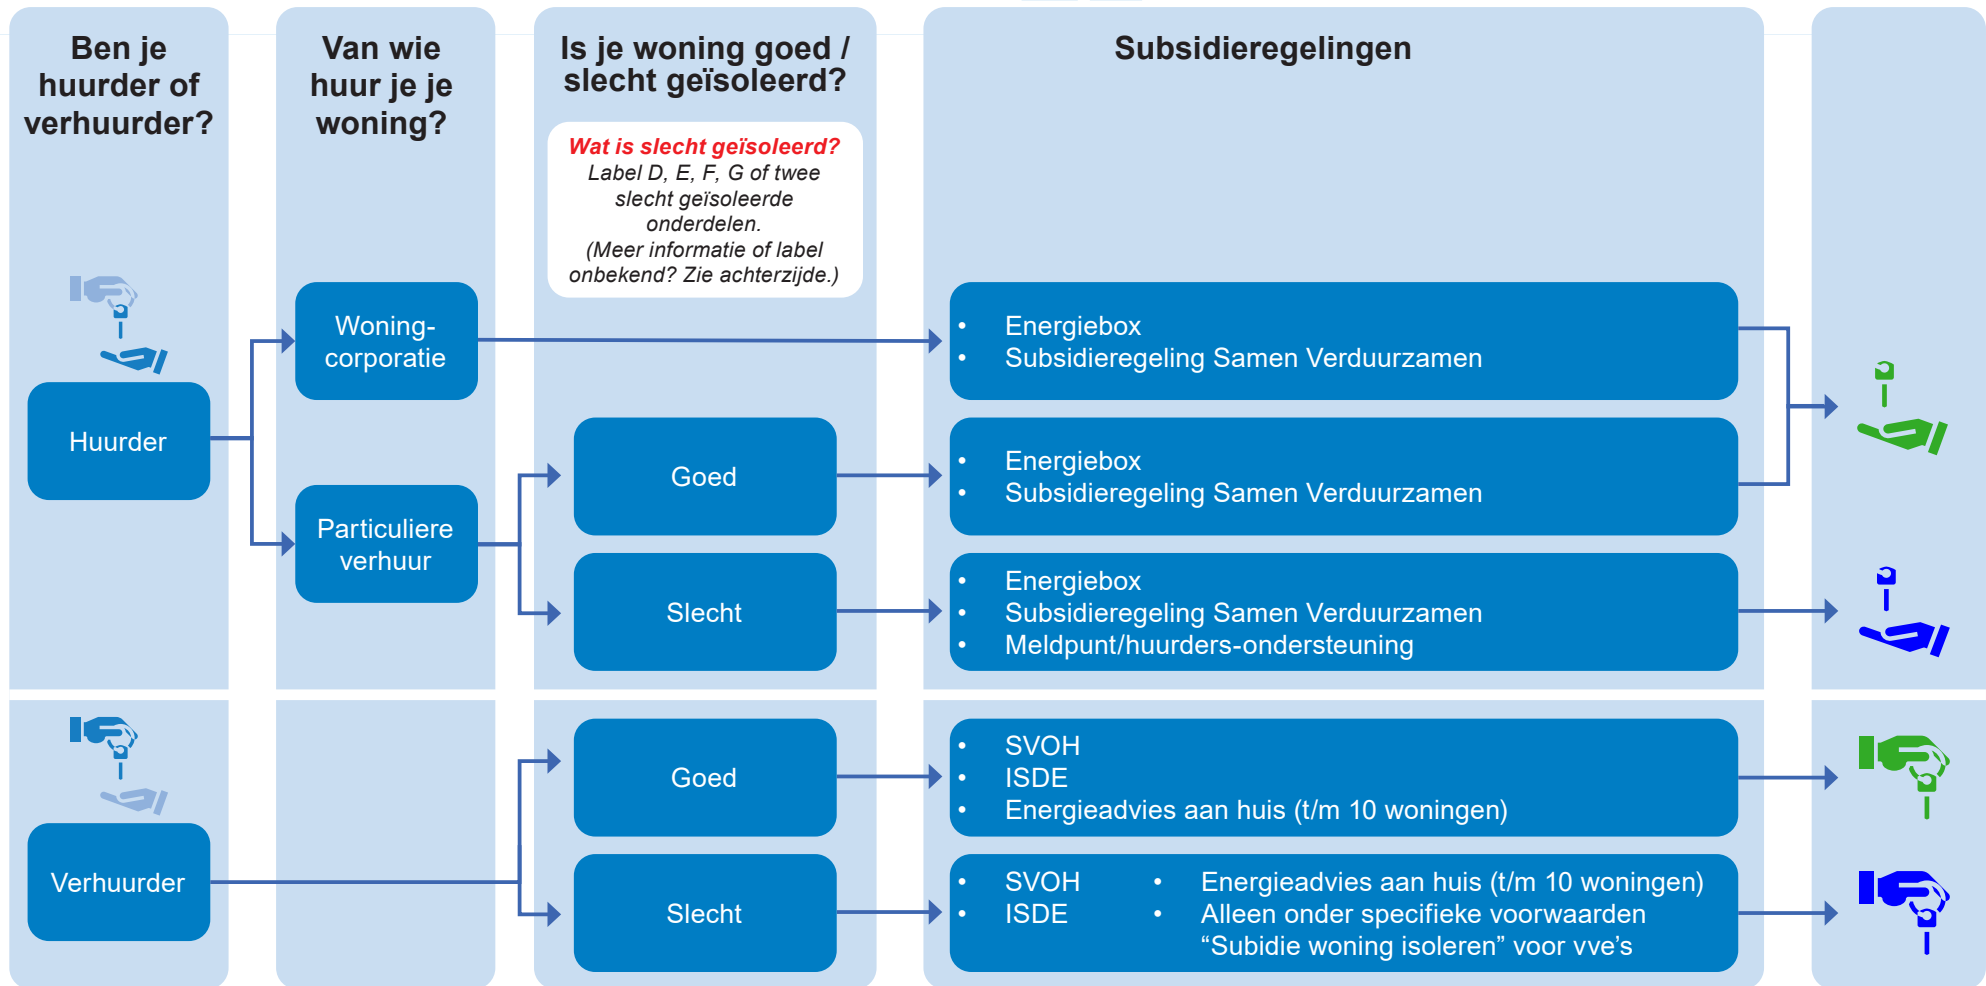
Ben je huurder of verhuurder?

Van wie huur je je woning?

Is je woning goed / slecht geïsoleerd?

Wat is slecht geïsoleerd? Label D, E, F, G of twee slecht geïsoleerde onderdelen. (Meer informatie of label onbekend? Zie achterzijde.)

Subsidieregelingen

Huurder

Woning-corporatie

Particuliere verhuur

Goed

Slecht

- Energiebox
- Subsidieregeling Samen Verduurzamen

- Energiebox
- Subsidieregeling Samen Verduurzamen

- Energiebox
- Subsidieregeling Samen Verduurzamen
- Meldpunt/huurders-ondersteuning

Verhuurder

Goed

Slecht

- SVOH
- ISDE
- Energieadvies aan huis (t/m 10 woningen)

- SVOH
- ISDE
- Energieadvies aan huis (t/m 10 woningen)
- Alleen onder specifieke voorwaarden “Subidie woning isoleren” voor vve’s